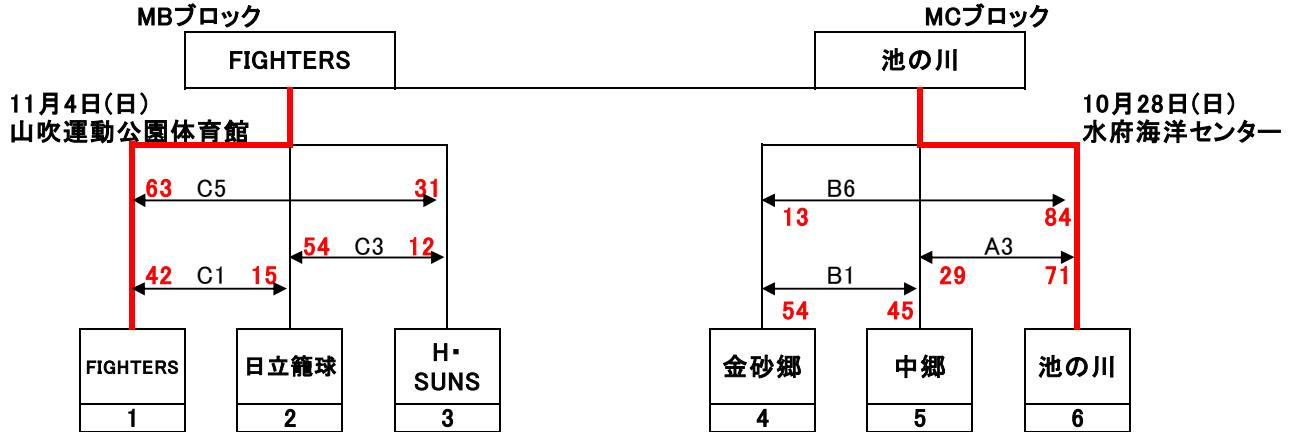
MBブロック

FIGHTERS

11月4日(日)
山吹運動公園体育館

63 C5 31

54 C3 12

42 C1 15

FIGHTERS
1

日立籠球
2

H・
SUNS
3

MCブロック

池の川

10月28日(日)
水府海洋センター

B6
13 84

A3
29 71

B1
54 45

金砂郷
4

中郷
5

池の川
6